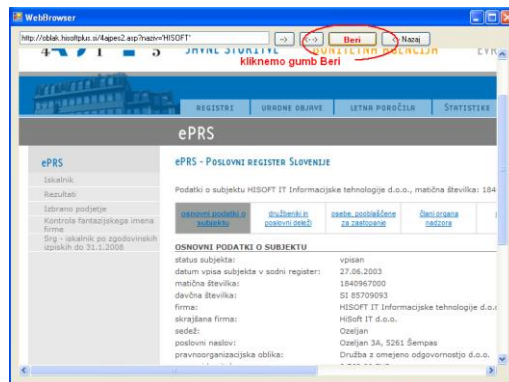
WebBrowser

http://oblak.hisoftplus.si/4ajpes2.asp?naziv='HISOFT'

->

<-->

Beri

Nazaj

kliknemo gumb Beri

JAVNE STORITVE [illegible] AGENCIJA EVR

REGISTRI

URADNE OBJAVE

LETNA POROČILA

STATISTIKE

ePRS

ePRS

Iskalnik

Rezultati

Izbrano podjetje

Kontrola fantazijskega imena firme

Srg - iskalnik po zgodovinskih izpisih do 31.1.2008

ePRS - POSLOVNI REGISTER SLOVENIJE

Podatki o subjektu HISOFT IT Informacijske tehnologije d.o.o., matična številka: 184

osnovni podatki o subjektu

družbeniki in poslovni deleži

osebe, pooblaščene za zastopanje

člani organa nadzora

OSNOVNI PODATKI O SUBJEKTU

| | |
|---|---|
| status subjekta: | vpisan |
| datum vpisa subjekta v sodni register: | 27.06.2003 |
| matična številka: | 1840967000 |
| davčna številka: | SI 85709093 |
| firma: | HISOFT IT Informacijske tehnologije d.o. |
| skrajšana firma: | HiSoft IT d.o.o. |
| sedež: | Ozeljan |
| poslovni naslov: | Ozeljan 3A, 5261 Šempas |
| pravnoorganizacijska oblika: | Družba z omejeno odgovornostjo d.o.o. |